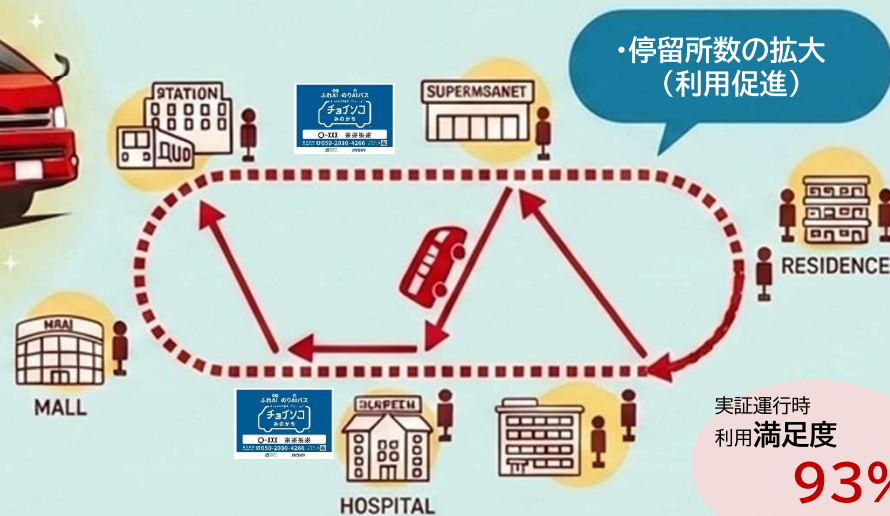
・停留所数の拡大
（利用促進）

STATION

ふれあい のりあいバス
チョイソコ
みのかも
〇-XXX ※※※※
0050-2036-4266

SUPERMSANET

RESIDENCE

MALL

MRAI

ふれあい のりあいバス
チョイソコ
みのかも
〇-XXX ※※※※
0050-2036-4266

HOSPITAL

実証運行時
利用満足度
93%